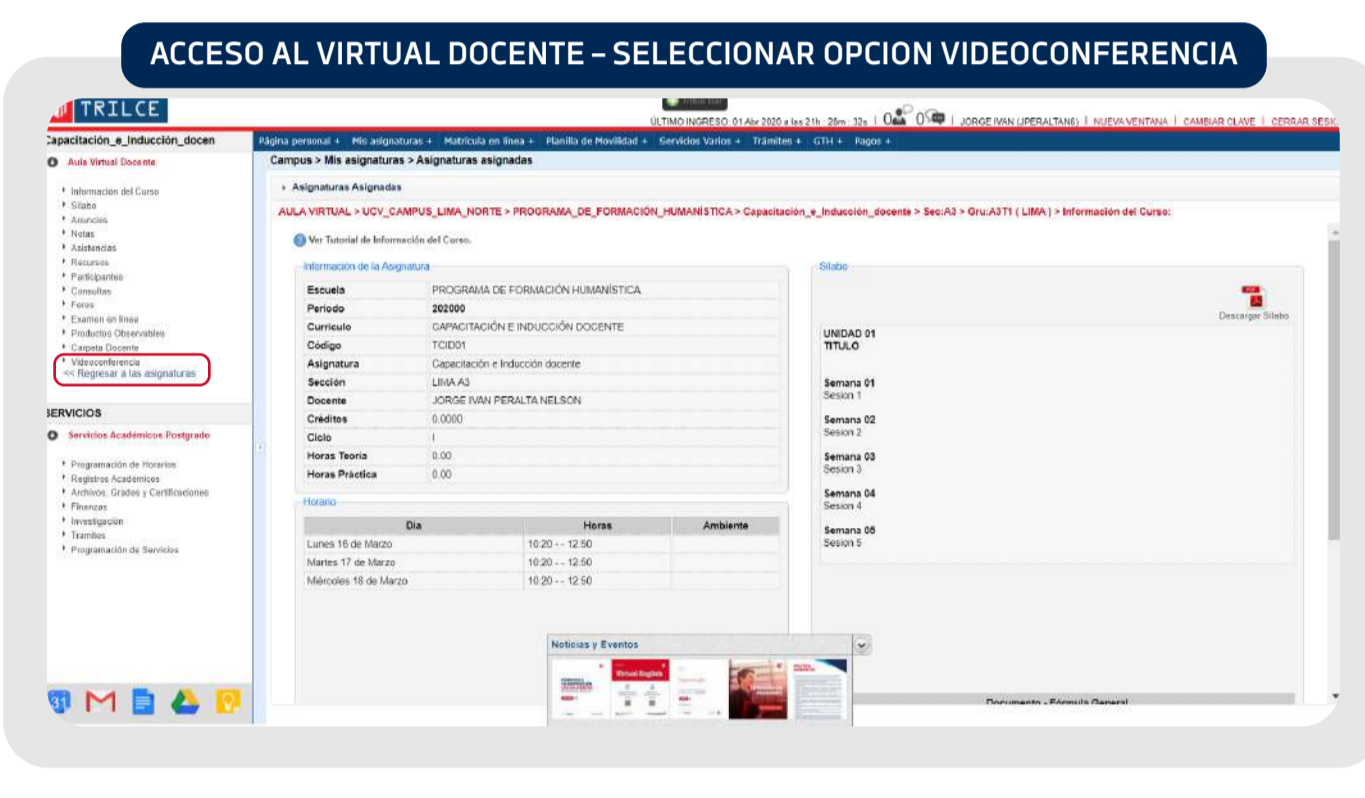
ACCESO AL VIRTUAL DOCENTE – SELECCIONAR OPCION VIDEOCONFERENCIA

TRILCE

ÚLTIMO INGRESO: 01 Abr 2020 a las 21h : 20m : 32s | 0 0 | JORGE IVAN (JPERALTAN6) | NUEVA VENTANA | CAMBIAR CLAVE | CERRAR SESI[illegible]

Capacitación_e_Inducción_docen

Aula Virtual Docente

Información del Curso
Sílabo
Anuncios
Notas
Asistencias
Recursos
Participantes
Consultas
Foros
Examen en línea
Productos Observables
Carpeta Docente
Videoconferencia
<< Regresar a las asignaturas

SERVICIOS

Servicios Académicos Postgrado

Programación de Horarios
Registros Académicos
Archivos, Grados y Certificaciones
Finanzas
Investigación
Trámites
Programación de Servicios

Página personal + | Mis asignaturas + | Matrícula en línea + | Planilla de Movilidad + | Servicios Varios + | Trámites + | GTH + | Pagos +

Campus > Mis asignaturas > Asignaturas asignadas

Asignaturas Asignadas

AULA VIRTUAL > UCV_CAMPUS_LIMA_NORTE > PROGRAMA_DE_FORMACIÓN_HUMANÍSTICA > Capacitación_e_Inducción_docente > Sec:A3 > Gru:A3T1 ( LIMA ) > Información del Curso:

Ver Tutorial de Información del Curso.

Información de la Asignatura

| | |
|---|---|
| Escuela | PROGRAMA DE FORMACIÓN HUMANÍSTICA |
| Periodo | 202000 |
| Currículo | CAPACITACIÓN E INDUCCIÓN DOCENTE |
| Código | TCID01 |
| Asignatura | Capacitación e Inducción docente |
| Sección | LIMA A3 |
| Docente | JORGE IVAN PERALTA NELSON |
| Créditos | 0.0000 |
| Ciclo | I |
| Horas Teoría | 0.00 |
| Horas Práctica | 0.00 |

Horario

| Día | Horas | Ambiente |
|---|---|---|
| Lunes 16 de Marzo | 10:20 - - 12:50 | |
| Martes 17 de Marzo | 10:20 - - 12:50 | |
| Miércoles 18 de Marzo | 10:20 - - 12:50 | |

Sílabo

Descargar Sílabo

UNIDAD 01
TITULO

Semana 01
Sesion 1

Semana 02
Sesion 2

Semana 03
Sesion 3

Semana 04
Sesion 4

Semana 05
Sesion 5

Noticias y Eventos

Virtual English

Documento - Fórmula General